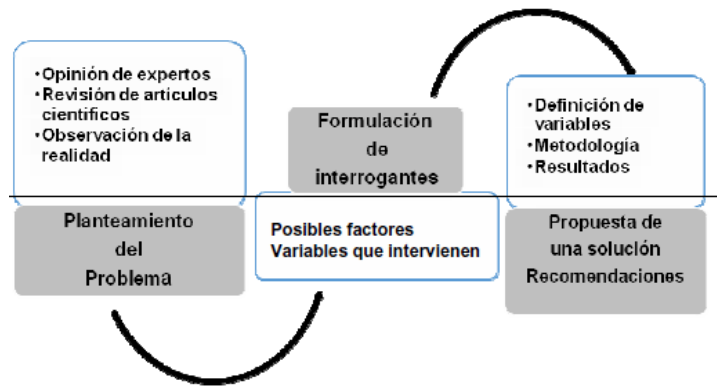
• Opinión de expertos
• Revisión de articulos cientificos
• Observación de la realidad

Planteamiento del Problema

Formulación de interrogantes

Posibles factores
Variables que intervienen

• Definición de variables
• Metodología
• Resultados

Propuesta de una solución
Recomendaciones